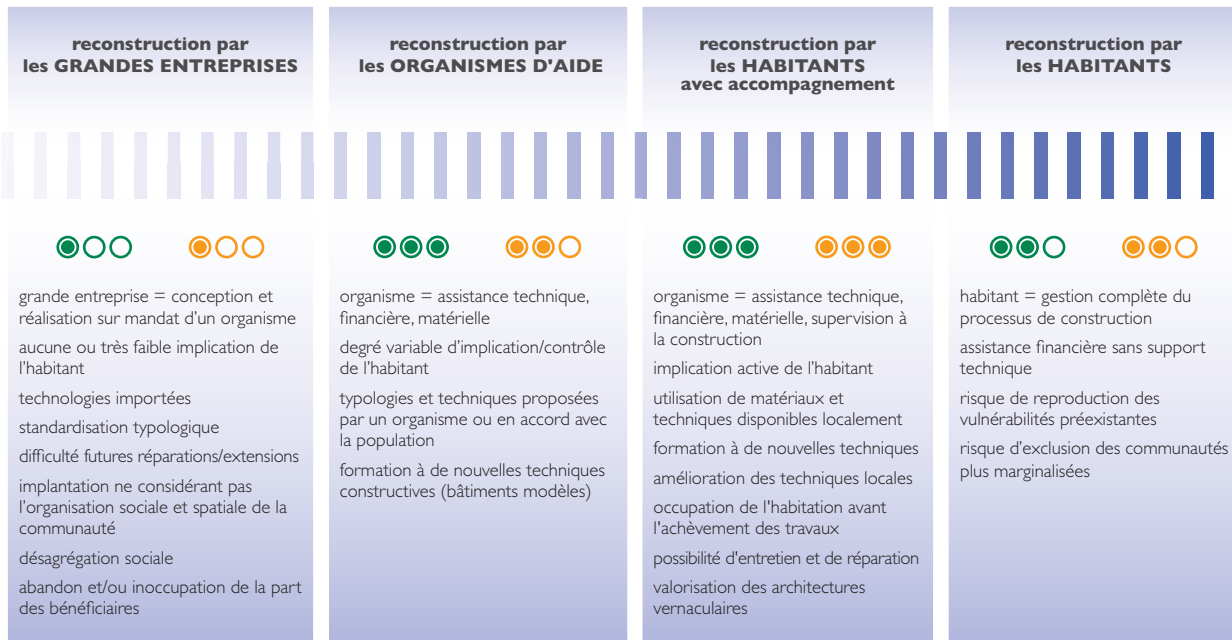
reconstruction par les GRANDES ENTREPRISES

grande entreprise = conception et réalisation sur mandat d'un organisme

aucune ou très faible implication de l'habitant

technologies importées

standardisation typologique

difficulté futures réparations/extensions

implantation ne considérant pas l'organisation sociale et spatiale de la communauté

désagrégation sociale

abandon et/ou inoccupation de la part des bénéficiaires

reconstruction par les ORGANISMES D'AIDE

organisme = assistance technique, financière, matérielle

degré variable d'implication/contrôle de l'habitant

typologies et techniques proposées par un organisme ou en accord avec la population

formation à de nouvelles techniques constructives (bâtiments modèles)

reconstruction par les HABITANTS avec accompagnement

organisme = assistance technique, financière, matérielle, supervision à la construction

implication active de l'habitant

utilisation de matériaux et techniques disponibles localement

formation à de nouvelles techniques

amélioration des techniques locales

occupation de l'habitation avant l'achèvement des travaux

possibilité d'entretien et de réparation

valorisation des architectures vernaculaires

reconstruction par les HABITANTS

habitant = gestion complète du processus de construction

assistance financière sans support technique

risque de reproduction des vulnérabilités préexistantes

risque d'exclusion des communautés plus marginalisées